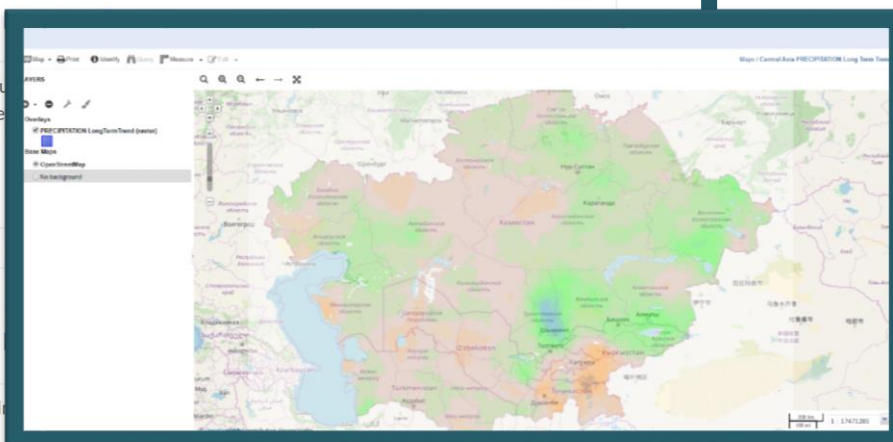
Map Print Identify Query Measure Edit

Maps / Central Asia PRECIPITATION Long Term Trend

AYERS

Overlays
PRECIPITATION LongTermTrend (raster)

Base Maps
OpenStreetMap
No background

Омск
Нур-Султан
Караганда
Казахстан
Узбекистан
Туркменистан
Кыргызстан
Бишкек
Алматы
Ташкент
Душанбе
Волгоград
Оренбург

1 : 17471285